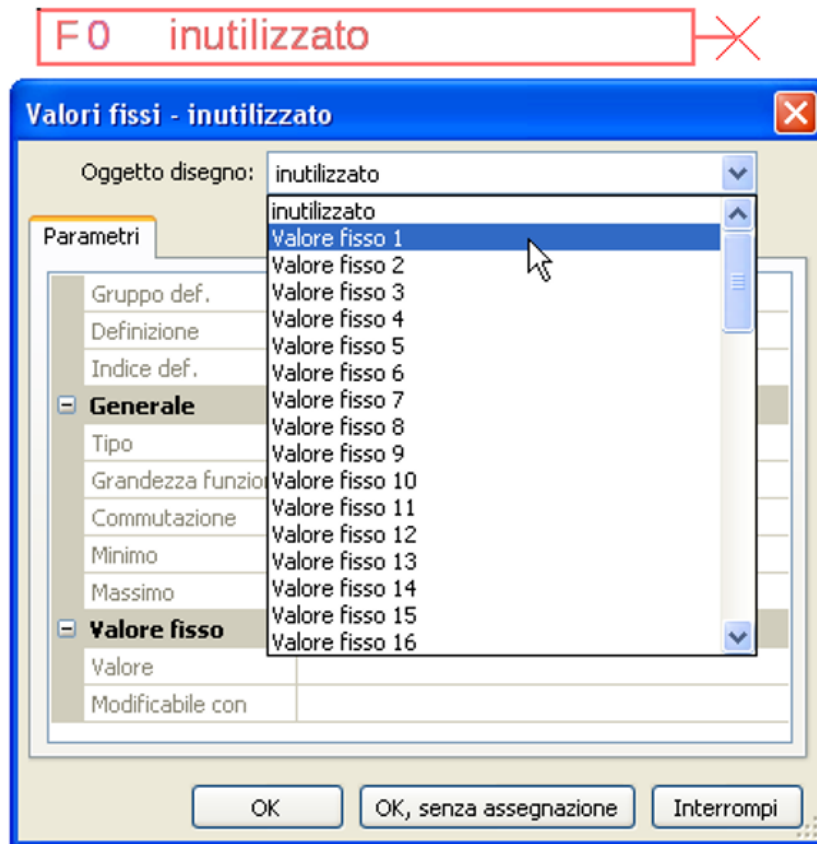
F 0 inutilizzato

Valori fissi - inutilizzato

Oggetto disegno: inutilizzato

Parametri

Gruppo def.
Definizione
Indice def.
Generale
Tipo
Grandezza funzio
Commutazione
Minimo
Massimo
Valore fisso
Valore
Modificabile con

inutilizzato
Valore fisso 1
Valore fisso 2
Valore fisso 3
Valore fisso 4
Valore fisso 5
Valore fisso 6
Valore fisso 7
Valore fisso 8
Valore fisso 9
Valore fisso 10
Valore fisso 11
Valore fisso 12
Valore fisso 13
Valore fisso 14
Valore fisso 15
Valore fisso 16

OK
OK, senza assegnazione
Interrompi